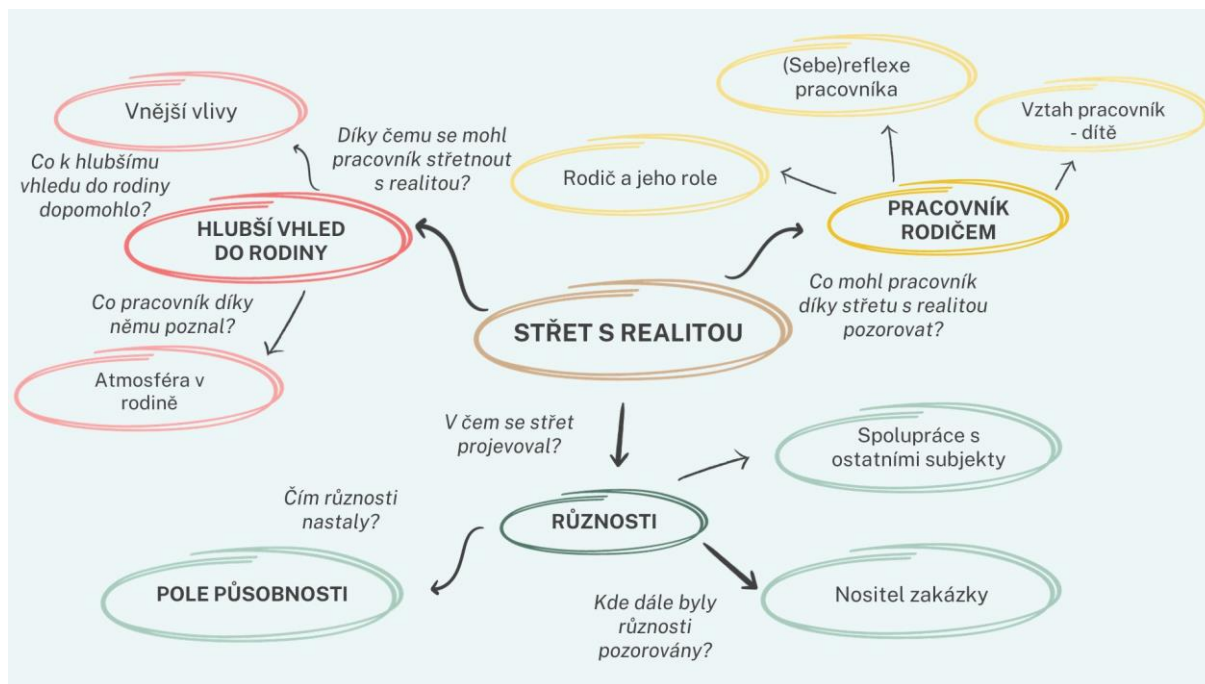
Vnější vlivy

Co k hlubšímu vhledu do rodiny dopomohlo?

HLUBŠÍ VHLED DO RODINY

Díky čemu se mohl pracovník střetnout s realitou?

(Sebe)reflexe pracovníka

Vztah pracovník - dítě

Rodič a jeho role

PRACOVNÍK RODIČEM

Co pracovník díky němu poznal?

Atmosféra v rodině

STŘET S REALITOU

Co mohl pracovník díky střetu s realitou pozorovat?

V čem se střet projevoval?

Spolupráce s ostatními subjekty

Čím různosti nastaly?

RŮZNOSTI

POLE PŮSOBNOSTI

Nositel zakázky

Kde dále byly různosti pozorovány?